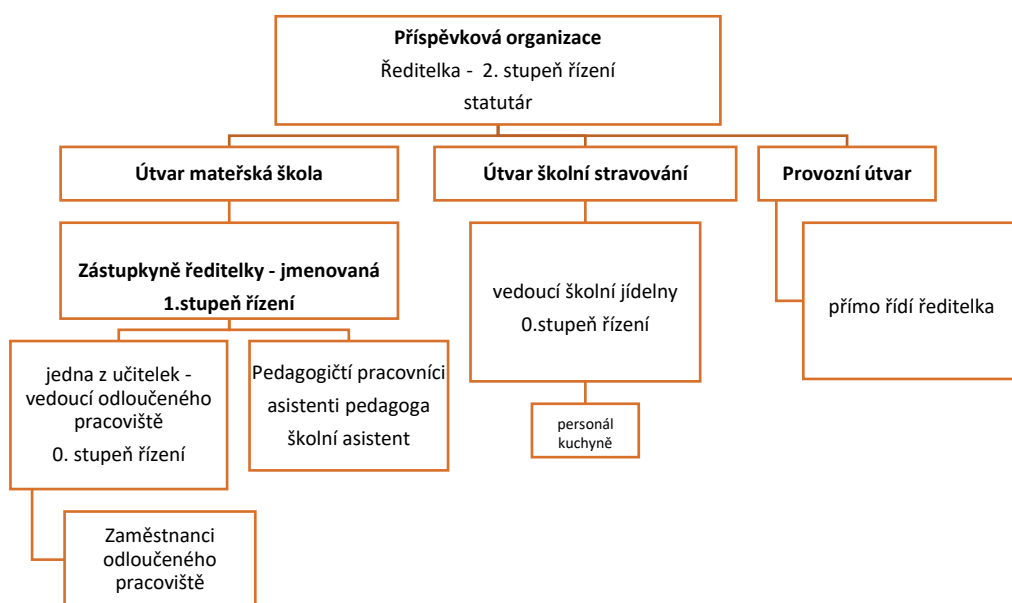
**Příspěvková organizace**
Ředitelka - 2. stupeň řízení
statutár

**Útvar mateřská škola**

**Útvar školní stravování**

**Provozní útvar**

**Zástupkyně ředitelky - jmenovaná**
**1.stupeň řízení**

vedoucí školní jídelny
0.stupeň řízení

přímo řídí ředitelka

jedna z učitelek - vedoucí odloučeného pracoviště
0. stupeň řízení

Pedagogičtí pracovníci
asistenti pedagoga
školní asistent

personál kuchyně

Zaměstnanci odloučeného pracoviště